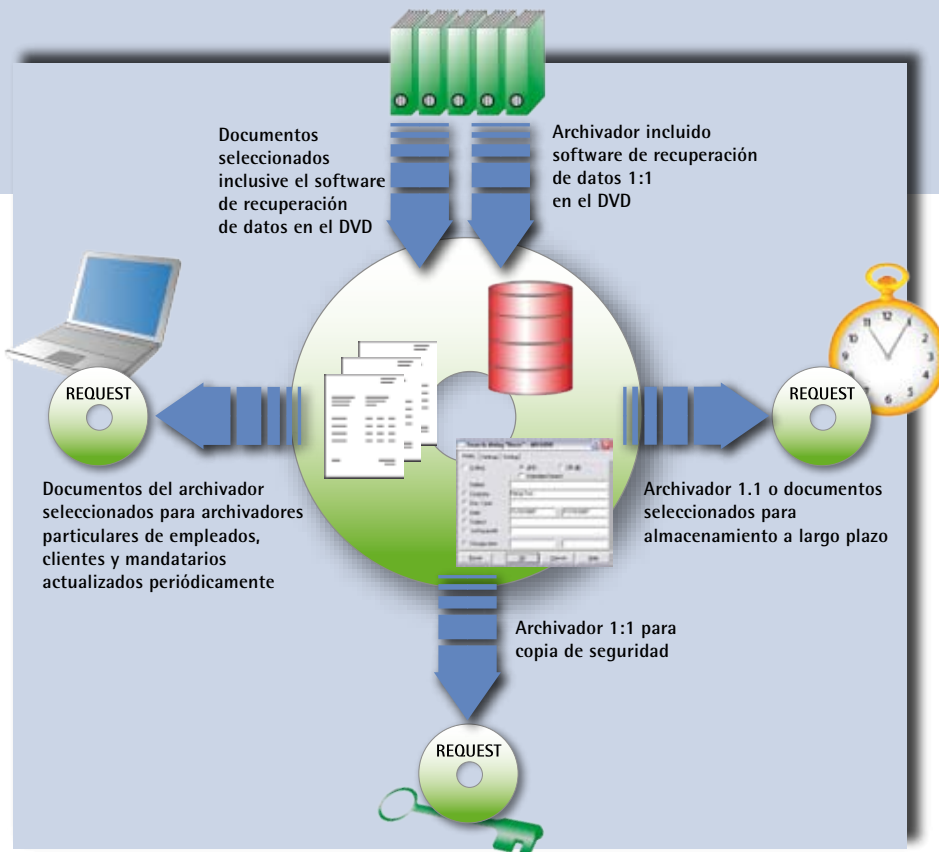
Documentos seleccionados inclusive el software de recuperación de datos en el DVD

Archivador incluido software de recuperación de datos 1:1 en el DVD

REQUEST

REQUEST

Documentos del archivador seleccionados para archivadores particulares de empleados, clientes y mandatarios actualizados periódicamente

Archivador 1.1 o documentos seleccionados para almacenamiento a largo plazo

Archivador 1:1 para copia de seguridad

REQUEST